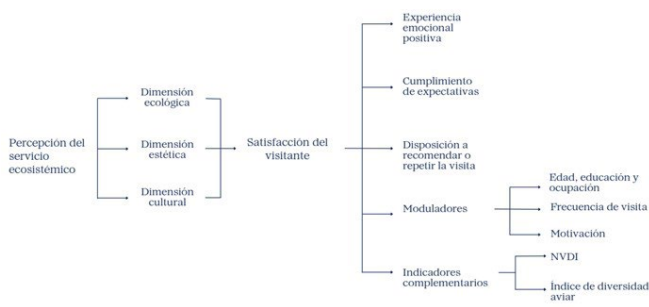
Percepción del servicio ecosistémico

Dimensión ecológica

Dimensión estética

Dimensión cultural

Satisfacción del visitante

Experiencia emocional positiva

Cumplimiento de expectativas

Disposición a recomendar o repetir la visita

Moduladores

Edad, educación y ocupación

Frecuencia de visita

Motivación

Indicadores complementarios

NVDI

Índice de diversidad aviar